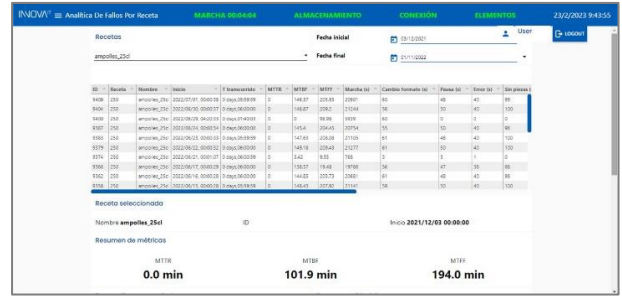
INNOVA ≡ Analítica De Fallos Por Receta MARCHA 00:04:04 ALMACENAMIENTO CONEXIÓN ELEMENTOS 23/2/2023 9:43:55

Recetas

ampolles_25cl

Fecha inicial 03/12/2021

Fecha final 01/11/2022

User

LOGOUT

| ID | Receta | Nombre | Inicio | T transcurrido | MTTR | MTBF | MTTF | Marcha (s) | Cambio formato (s) | Pausa (s) | Error (s) | Sin presas |
|---|---|---|---|---|---|---|---|---|---|---|---|---|
| 9408 | 250 | ampolles_25cl | 2022/07/01 00:00:56 | 0 days,08:59:59 | 0 | 148.37 | 225.89 | 20807 | 60 | 48 | 40 | 89 |
| 9406 | 250 | ampolles_25cl | 2022/06/30 00:00:57 | 0 days,06:00:00 | 0 | 147.37 | 229.2 | 21244 | 58 | 50 | 40 | 100 |
| 9400 | 250 | ampolles_25cl | 2022/06/29 04:20:03 | 0 days,01:40:00 | 0 | 0 | 99.96 | 5939 | 60 | 0 | 0 | 0 |
| 9387 | 250 | ampolles_25cl | 2022/06/24 00:00:54 | 0 days,06:00:00 | 0 | 145.4 | 204.45 | 20754 | 55 | 50 | 40 | 96 |
| 9386 | 250 | ampolles_25cl | 2022/06/23 00:00:53 | 0 days,05:59:59 | 0 | 147.65 | 226.38 | 21105 | 61 | 48 | 40 | 100 |
| 9379 | 250 | ampolles_25cl | 2022/06/22 00:00:53 | 0 days,06:00:00 | 0 | 145.19 | 209.43 | 21277 | 61 | 50 | 40 | 100 |
| 9374 | 250 | ampolles_25cl | 2022/06/21 00:01:07 | 0 days,06:00:00 | 0 | 3.42 | 9.55 | 768 | 3 | 3 | 1 | 0 |
| 9368 | 250 | ampolles_25cl | 2022/06/17 00:00:29 | 0 days,06:00:00 | 0 | 138.57 | 19.48 | 19788 | 56 | 47 | 38 | 86 |
| 9362 | 250 | ampolles_25cl | 2022/06/16 00:00:50 | 0 days,06:00:00 | 0 | 144.55 | 225.73 | 20681 | 61 | 48 | 43 | 86 |
| 9356 | 250 | ampolles_25cl | 2022/06/15 00:00:29 | 0 days,05:59:59 | 0 | 149.45 | 207.80 | 21141 | 58 | 50 | 40 | 100 |

Receta seleccionada

Nombre ampolles_25cl ID Inicio 2021/12/03 00:00:00

Resumen de métricas

MTTR
0.0 min

MTBF
101.9 min

MTTF
194.0 min